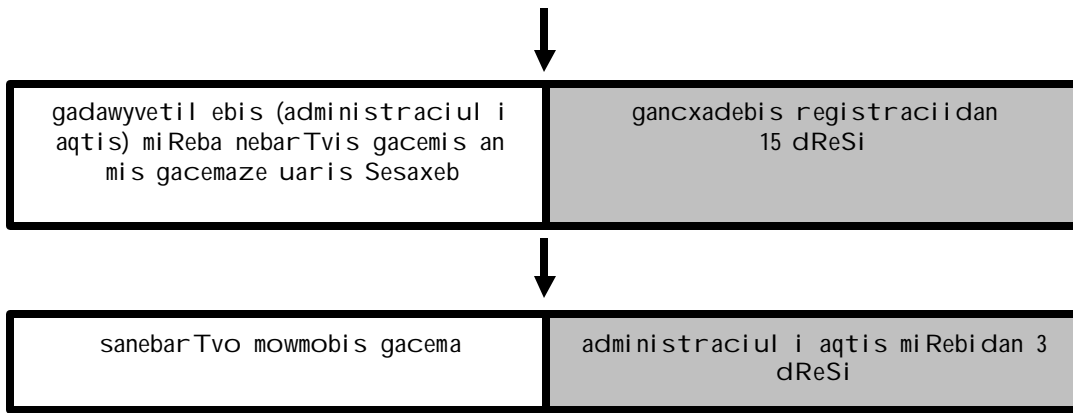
gadawyvetilebis (administraciuli aqtis) miReba nebarTvis gacemis an mis gacemaze uaris Sesaxeb

gancxadebis registraciidan 15 dReSi

sanebarTvo mowmobis gacema

administraciuli aqtis miRebidan 3 dReSi